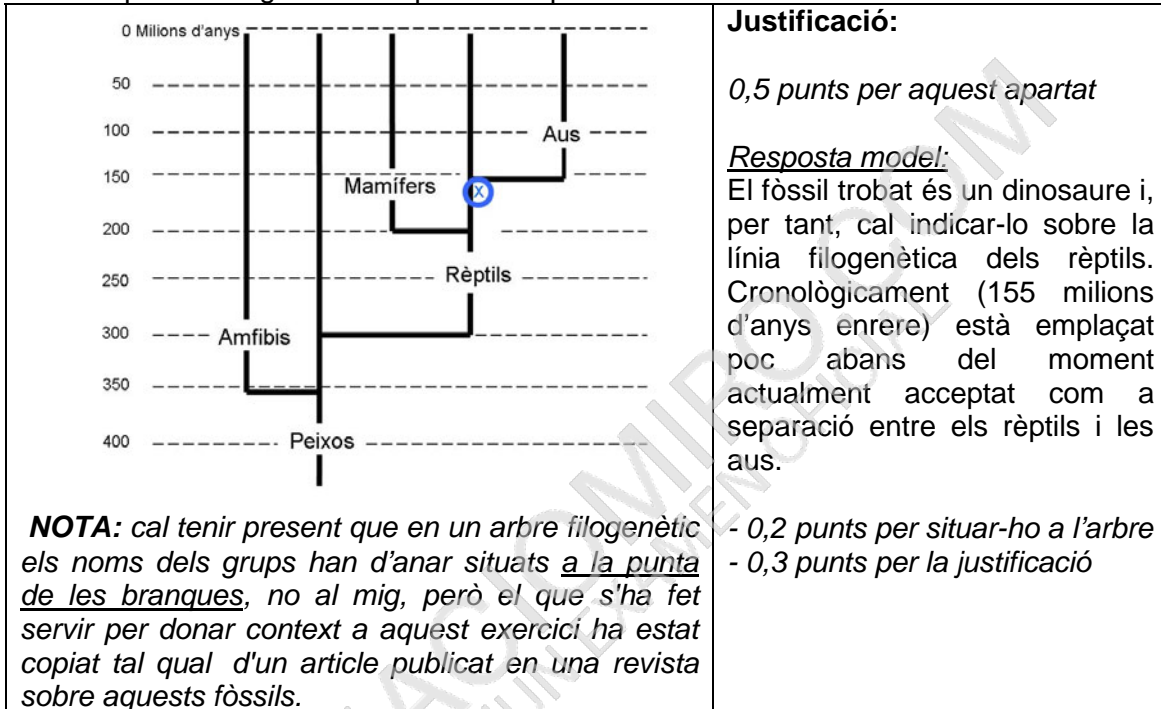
| | **Justificació:** |
|---|---|
| 0 Milions d'anys<br>50<br>100<br>150<br>200<br>250<br>300<br>350<br>400<br>Aus<br>Mamífers<br>X<br>Rèptils<br>Amfibis<br>Peixos | *0,5 punts per aquest apartat*<br><br>*Resposta model:*<br>El fòssil trobat és un dinosaure i, per tant, cal indicar-lo sobre la línia filogenètica dels rèptils. Cronològicament (155 milions d'anys enrere) està emplaçat poc abans del moment actualment acceptat com a separació entre els rèptils i les aus. |
| ***NOTA:*** *cal tenir present que en un arbre filogenètic els noms dels grups han d'anar situats a la punta de les branques, no al mig, però el que s'ha fet servir per donar context a aquest exercici ha estat copiat tal qual d'un article publicat en una revista sobre aquests fòssils.* | *- 0,2 punts per situar-ho a l'arbre*<br>*- 0,3 punts per la justificació* |